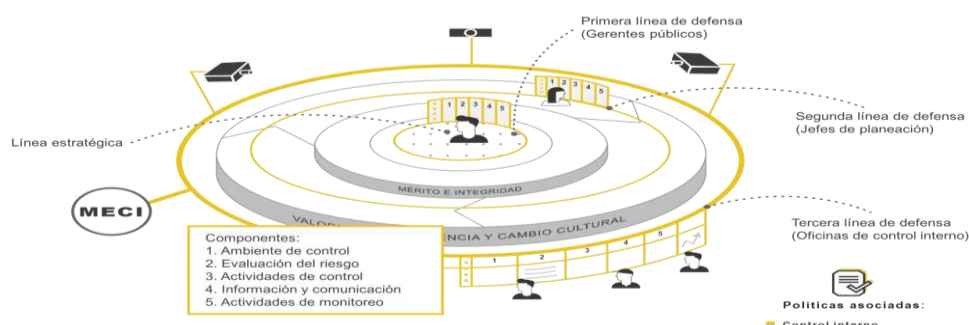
Primera línea de defensa
(Gerentes públicos)

Segunda línea de defensa
(Jefes de planeación)

Línea estratégica

1 2 3 4 5

1 2 3 4 5

MÉRITO E INTEGRIDAD

MECI

VALO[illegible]NCIA Y CAMBIO CULTURAL

Tercera línea de defensa
(Oficinas de control interno)

Componentes:
1. Ambiente de control
2. Evaluación del riesgo
3. Actividades de control
4. Información y comunicación
5. Actividades de monitoreo

1 2 3 4 5

Políticas asociadas:
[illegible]